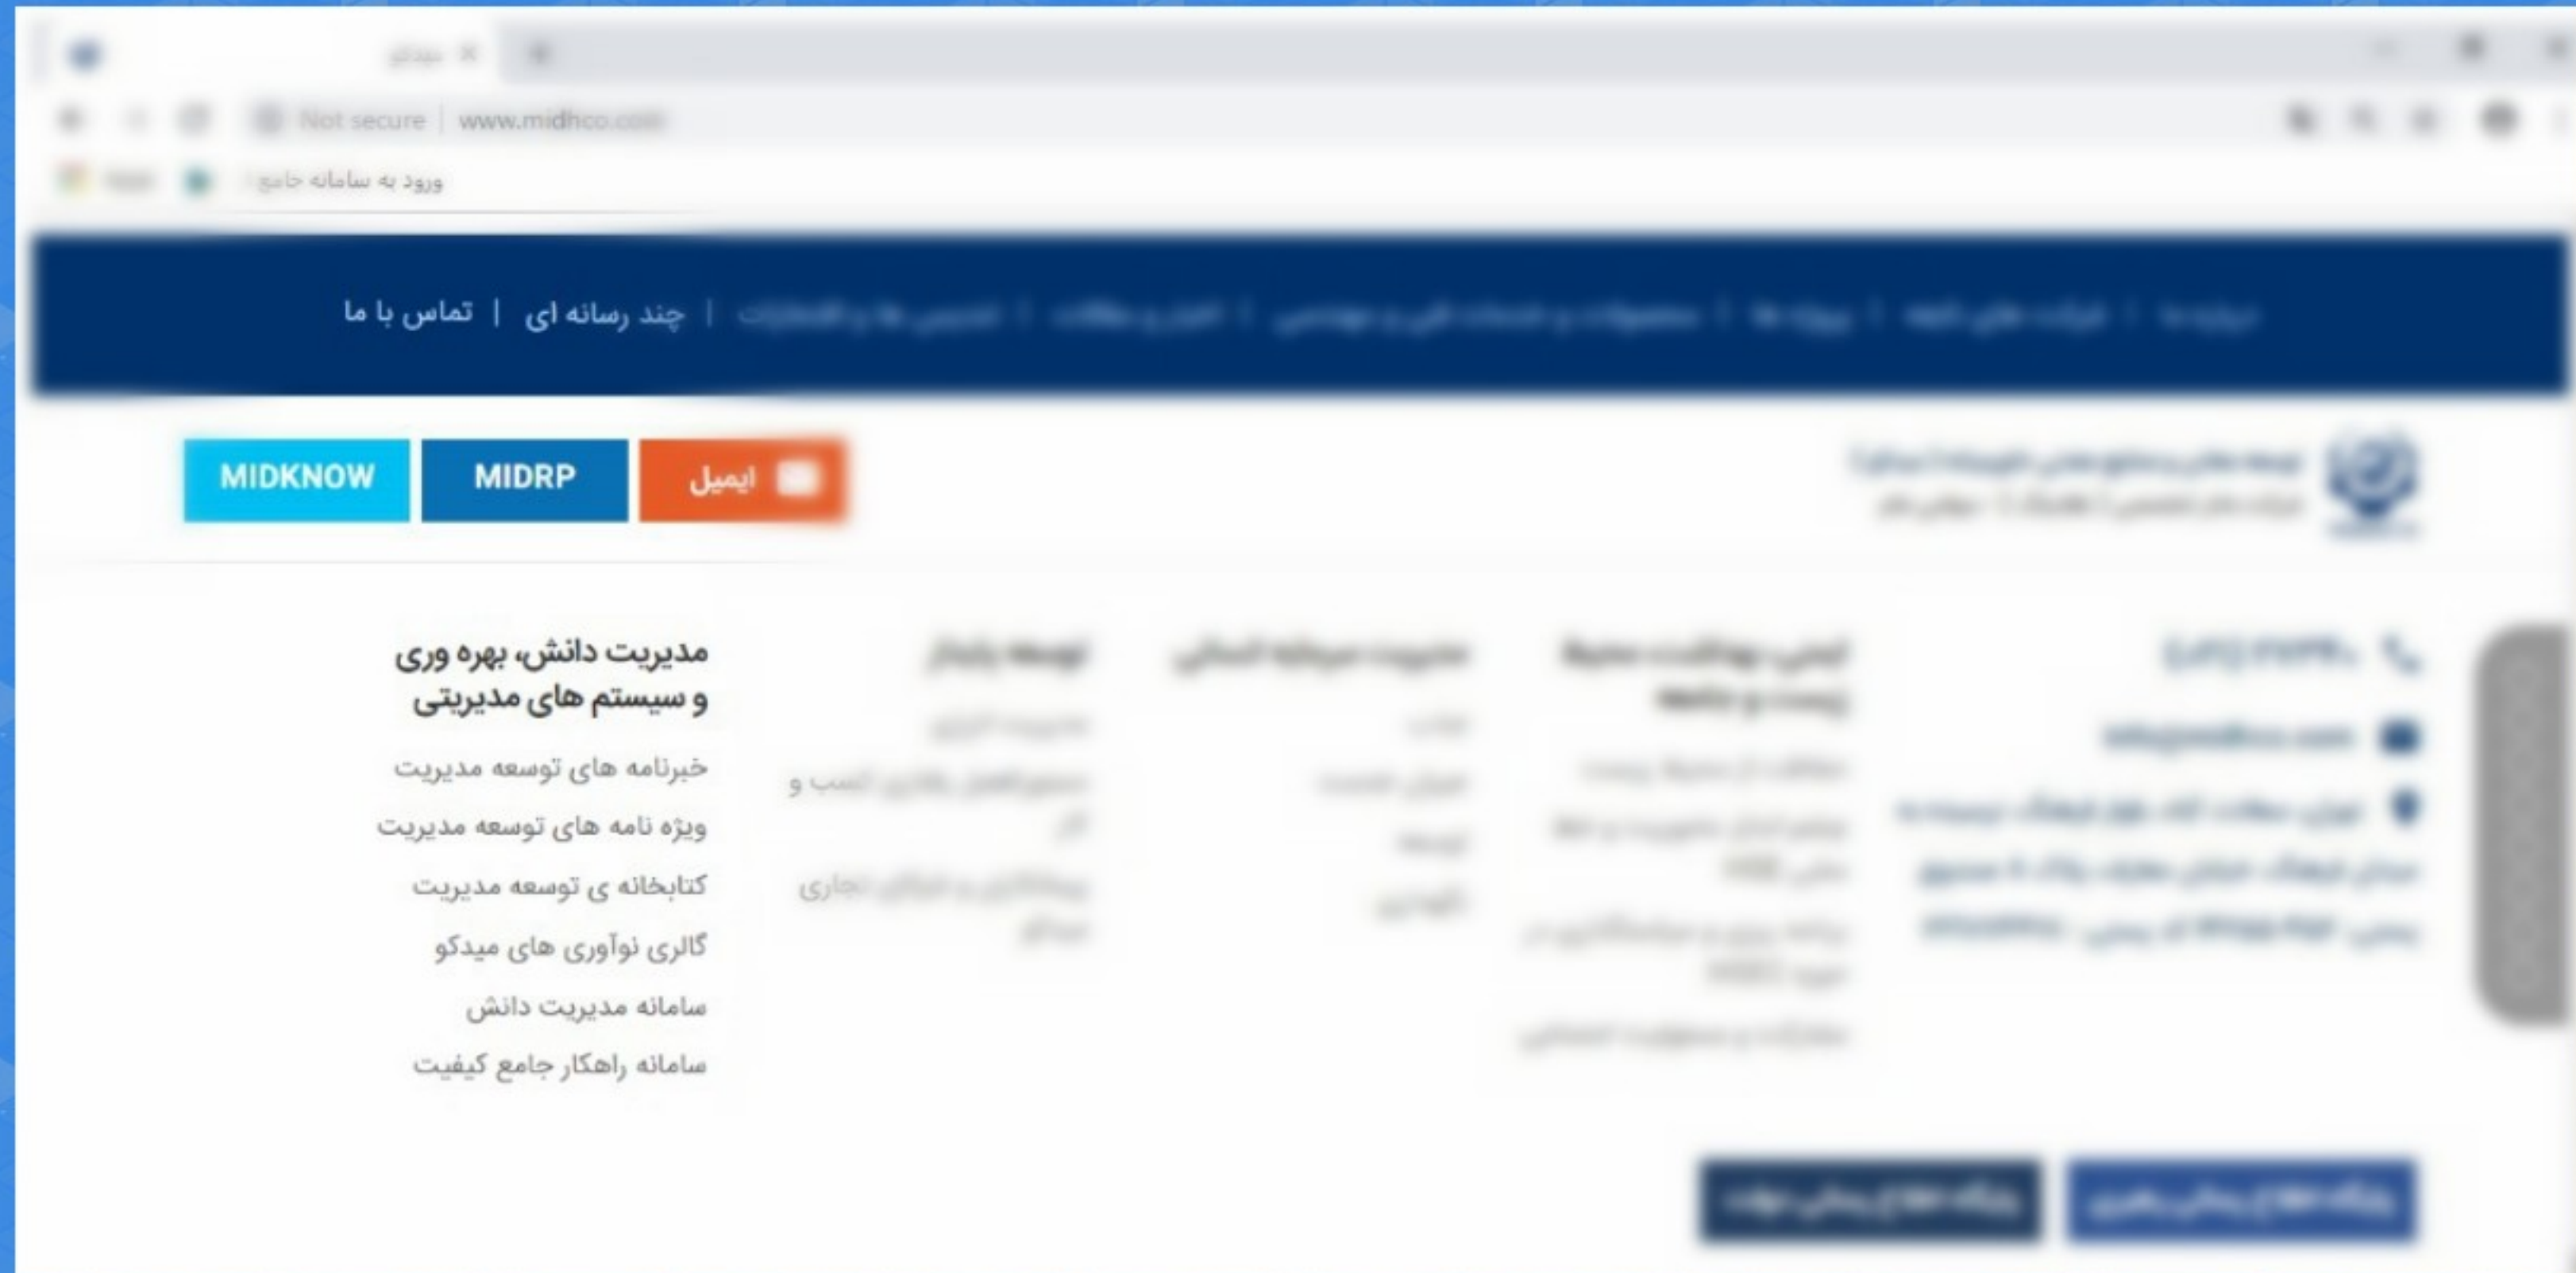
Not secure | www.midhco.com

ورود به سامانه جامع

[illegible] | چند رسانه ای | تماس با ما

ایمیل
MIDRP
MIDKNOW

مدیریت دانش، بهره وری و سیستم های مدیریتی

خبرنامه های توسعه مدیریت
ویژه نامه های توسعه مدیریت
کتابخانه ی توسعه مدیریت
گالری نوآوری های میدکو
سامانه مدیریت دانش
سامانه راهکار جامع کیفیت